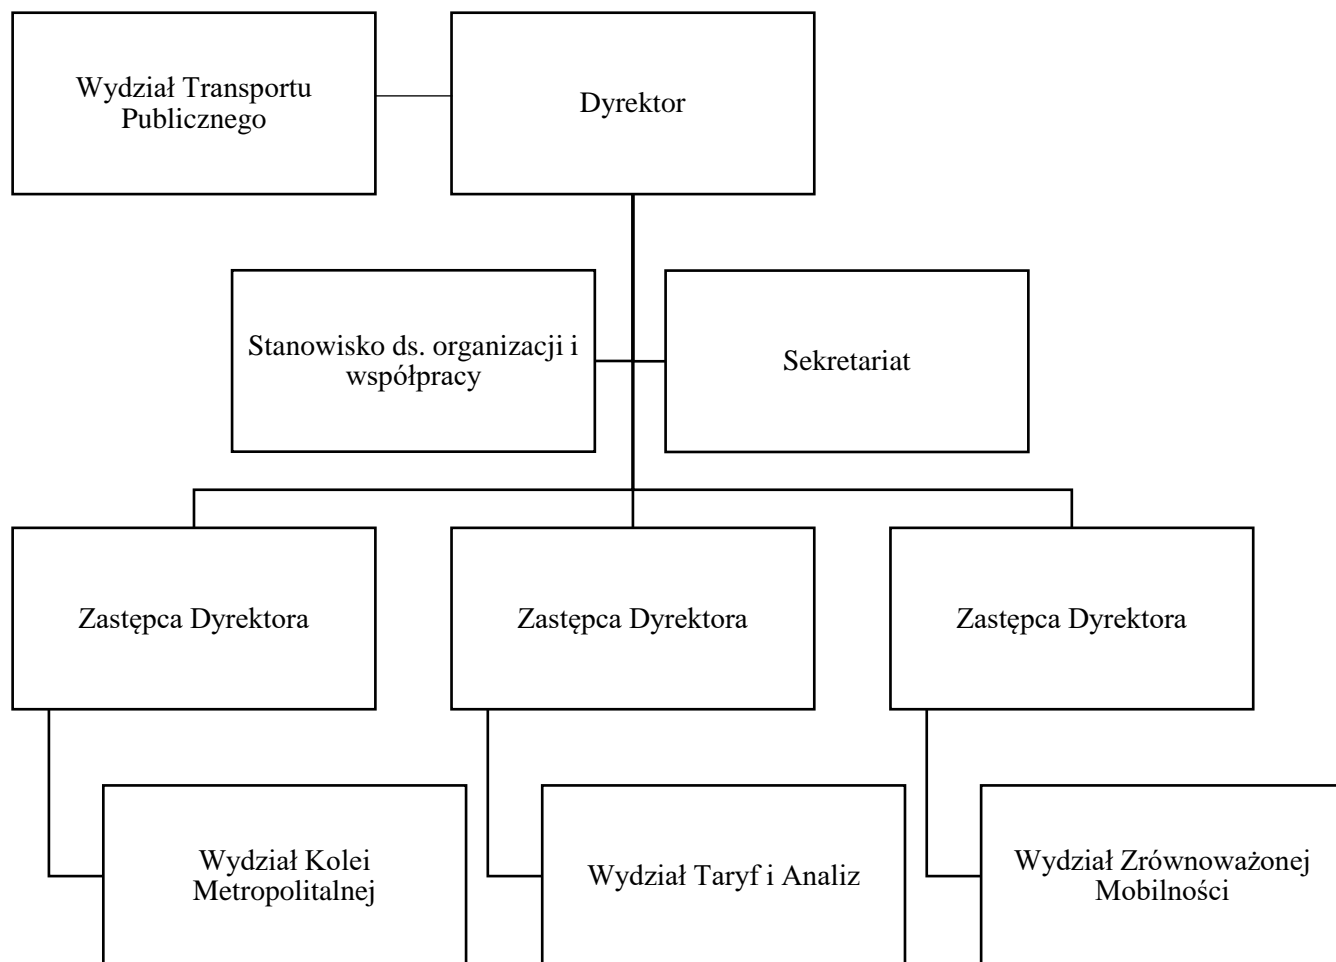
Wydział Transportu Publicznego

Dyrektor

Stanowisko ds. organizacji i współpracy

Sekretariat

Zastępca Dyrektora

Zastępca Dyrektora

Zastępca Dyrektora

Wydział Kolei Metropolitalnej

Wydział Taryf i Analiz

Wydział Zrównoważonej Mobilności